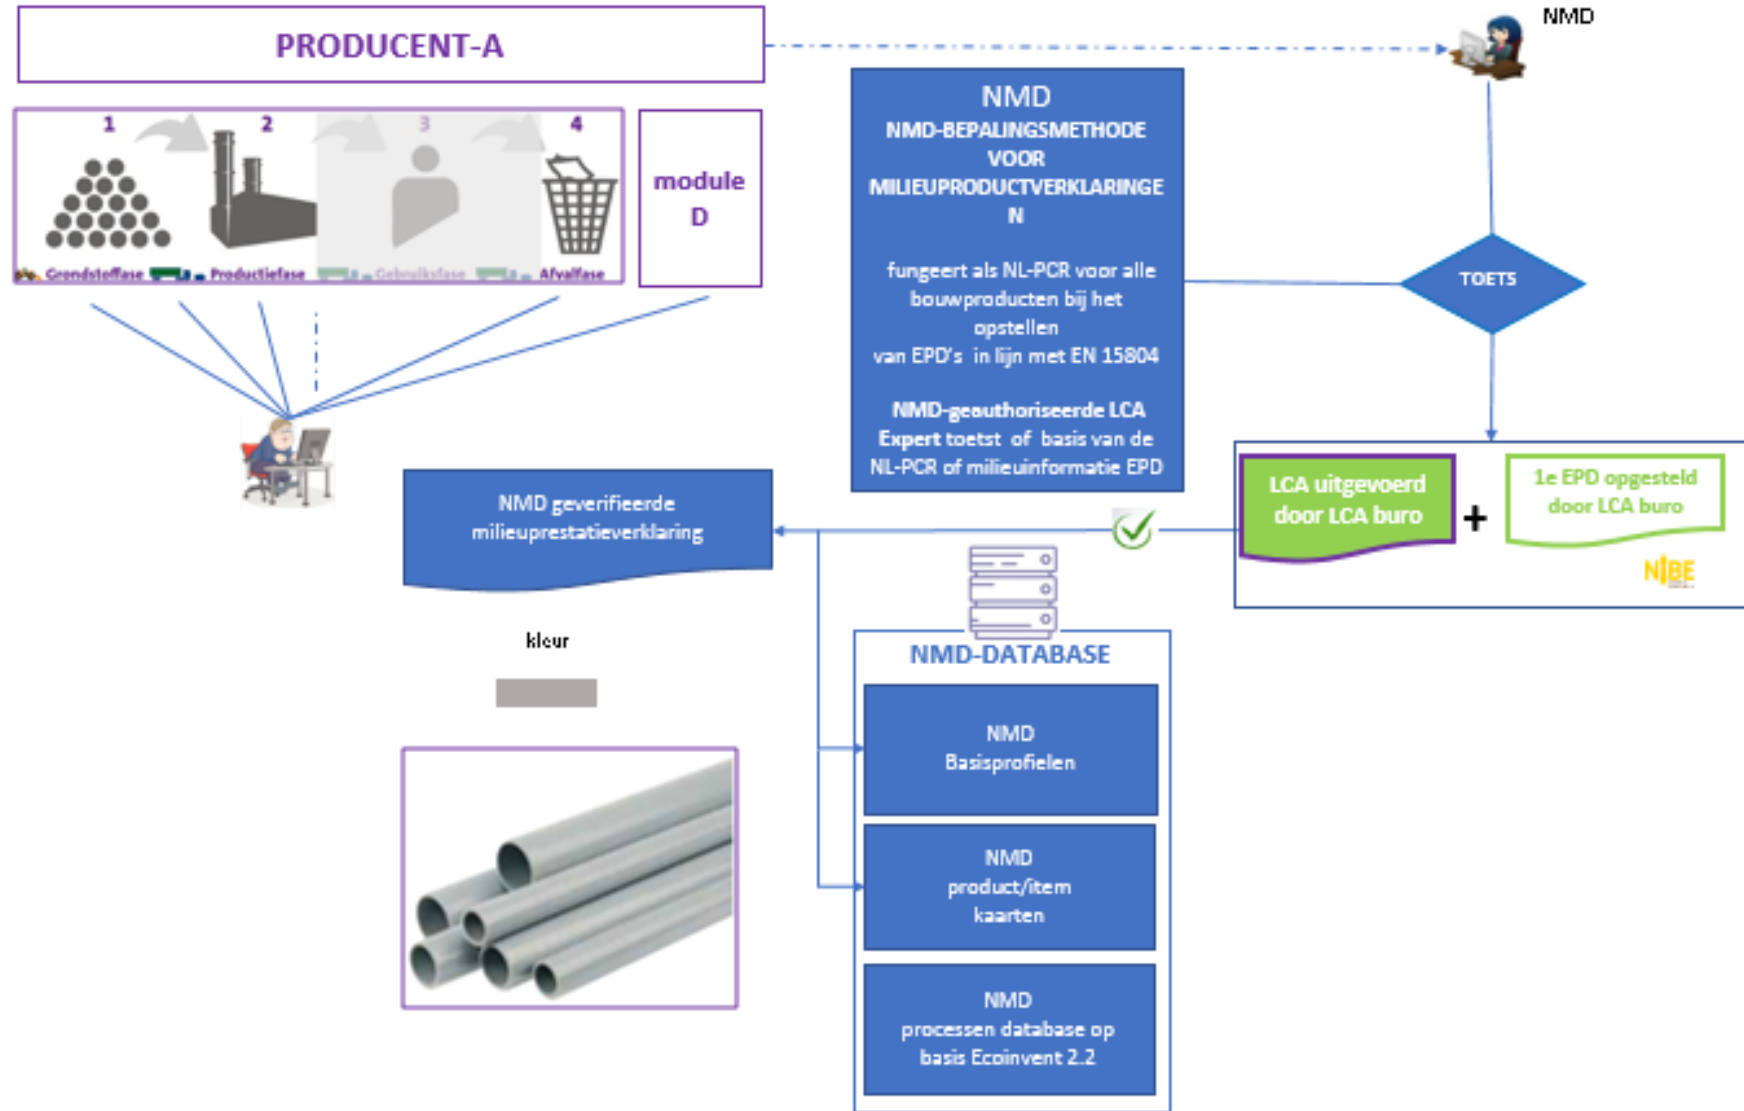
PRODUCENT-A

NMD

1 2 3 4

Grondstoffase Productiefase Gebruiksfase Afvalfase

module D

NMD
NMD-BEPALINGSMETHODE VOOR MILIEUPRODUCTVERKLARINGEN

fungeert als NL-PCR voor alle bouwproducten bij het opstellen van EPD's in lijn met EN 15804

NMD-geauthoriseerde LCA Expert toetst of basis van de NL-PCR of milieuinformatie EPD

TOETS

LCA uitgevoerd door LCA buro

+

1e EPD opgesteld door LCA buro

NIBE

NMD geverifieerde milieuprestatieverklaring

kleur

NMD-DATABASE

NMD Basisprofielen

NMD product/item kaarten

NMD processen database op basis Ecoinvent 2.2